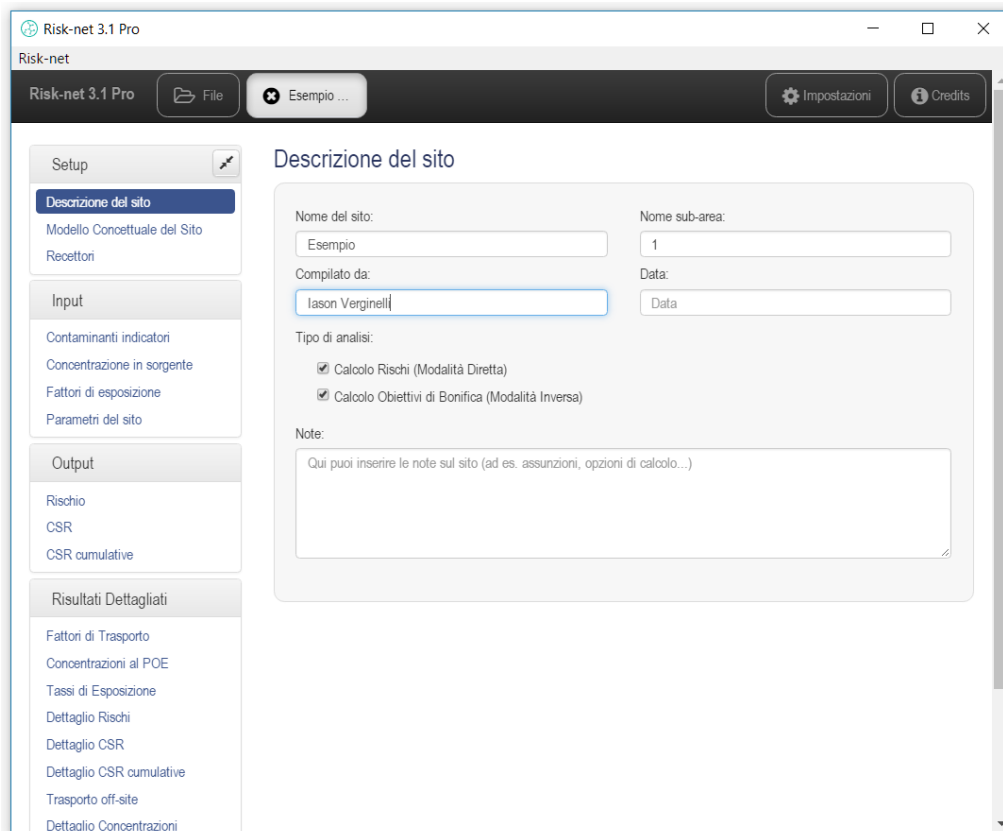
Risk-net 3.1 Pro

Risk-net

Risk-net 3.1 Pro

File

Esempio ...

Impostazioni

Credits

Setup

Descrizione del sito
Modello Concettuale del Sito
Recettori

Input

Contaminanti indicatori
Concentrazione in sorgente
Fattori di esposizione
Parametri del sito

Output

Rischio
CSR
CSR cumulative

Risultati Dettagliati

Fattori di Trasporto
Concentrazioni al POE
Tassi di Esposizione
Dettaglio Rischi
Dettaglio CSR
Dettaglio CSR cumulative
Trasporto off-site
Dettaglio Concentrazioni

Descrizione del sito

Nome del sito:
Esempio

Nome sub-area:
1

Compilato da:
Iason Verginelli

Data:
Data

Tipo di analisi:

Calcolo Rischi (Modalitá Diretta)

Calcolo Obiettivi di Bonifica (Modalitá Inversa)

Note:

Qui puoi inserire le note sul sito (ad es. assunzioni, opzioni di calcolo...)